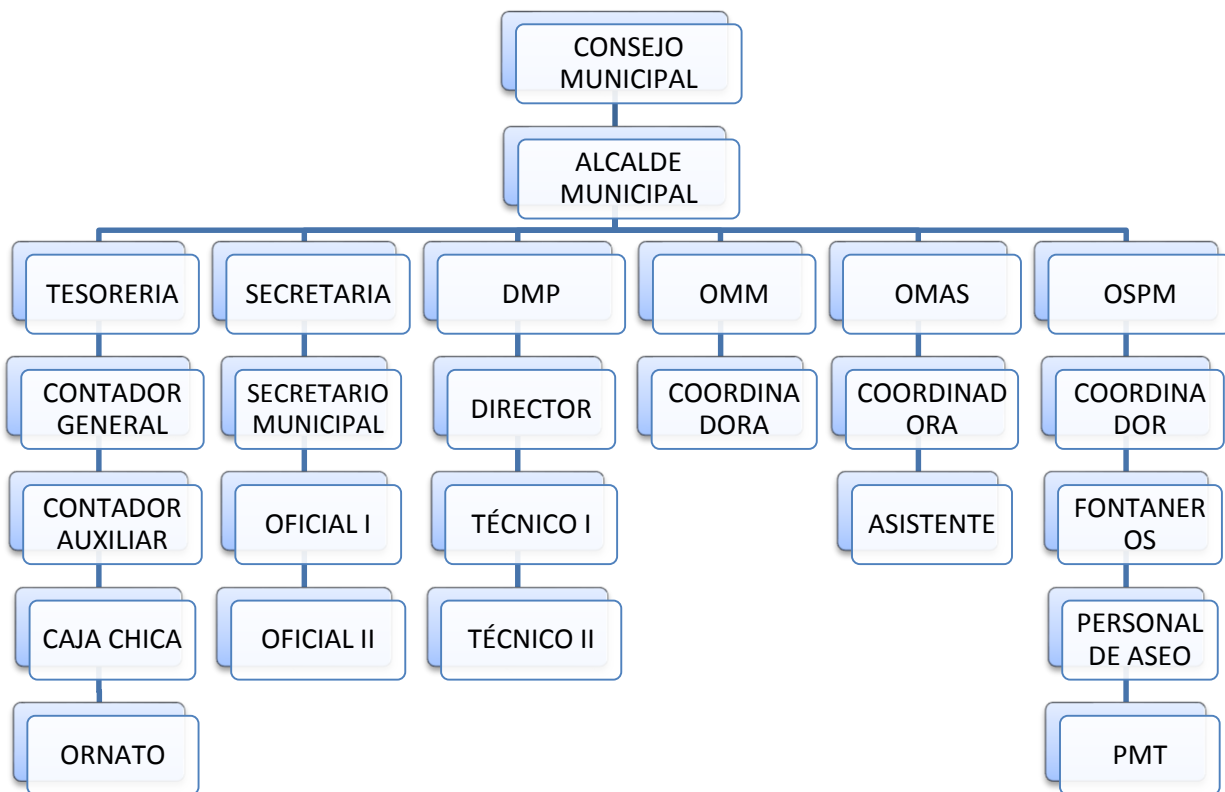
CONSEJO MUNICIPAL

ALCALDE MUNICIPAL

TESORERIA

CONTADOR GENERAL

CONTADOR AUXILIAR

CAJA CHICA

ORNATO

SECRETARIA

SECRETARIO MUNICIPAL

OFICIAL I

OFICIAL II

DMP

DIRECTOR

TÉCNICO I

TÉCNICO II

OMM

COORDINA DORA

OMAS

COORDINAD ORA

ASISTENTE

OSPM

COORDINA DOR

FONTANER OS

PERSONAL DE ASEO

PMT